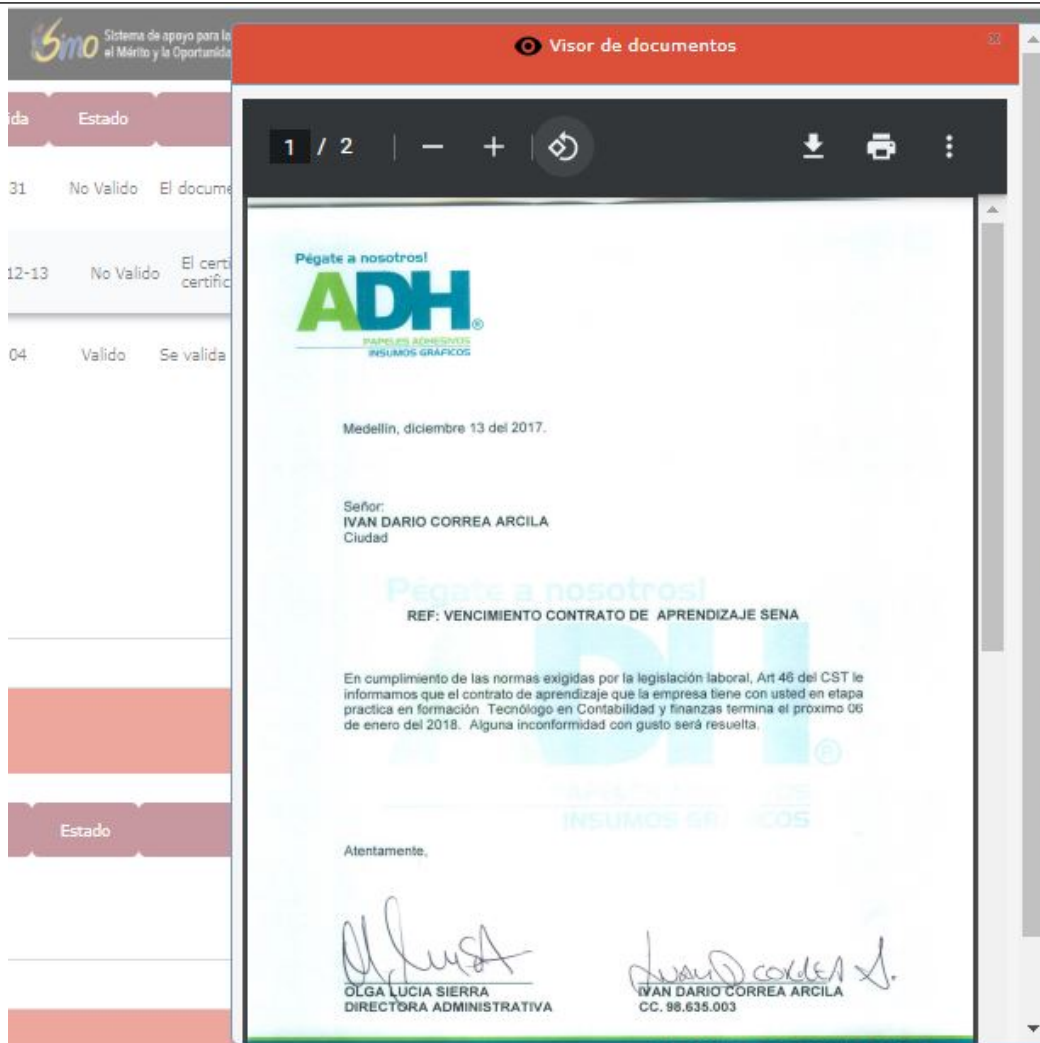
simo Sistema de apoyo para la el Mérito y la Oportunida

ida | Estado
31 No Valido El docume
12-13 No Valido El certi certific
04 Valido Se valida

Estado

Visor de documentos

1 / 2 | − + |

Pégate a nosotros!
ADH®
PAPELES ADHESIVOS
INSUMOS GRÁFICOS

Medellín, diciembre 13 del 2017.

Señor:
IVAN DARIO CORREA ARCILA
Ciudad

REF: VENCIMIENTO CONTRATO DE APRENDIZAJE SENA

En cumplimiento de las normas exigidas por la legislación laboral, Art 46 del CST le informamos que el contrato de aprendizaje que la empresa tiene con usted en etapa practica en formación Tecnólogo en Contabilidad y finanzas termina el proximo 06 de enero del 2018. Alguna inconformidad con gusto será resuelta.

Atentamente,

OLGA LUCIA SIERRA
DIRECTORA ADMINISTRATIVA

IVAN DARIO CORREA ARCILA
CC. 98.635.003